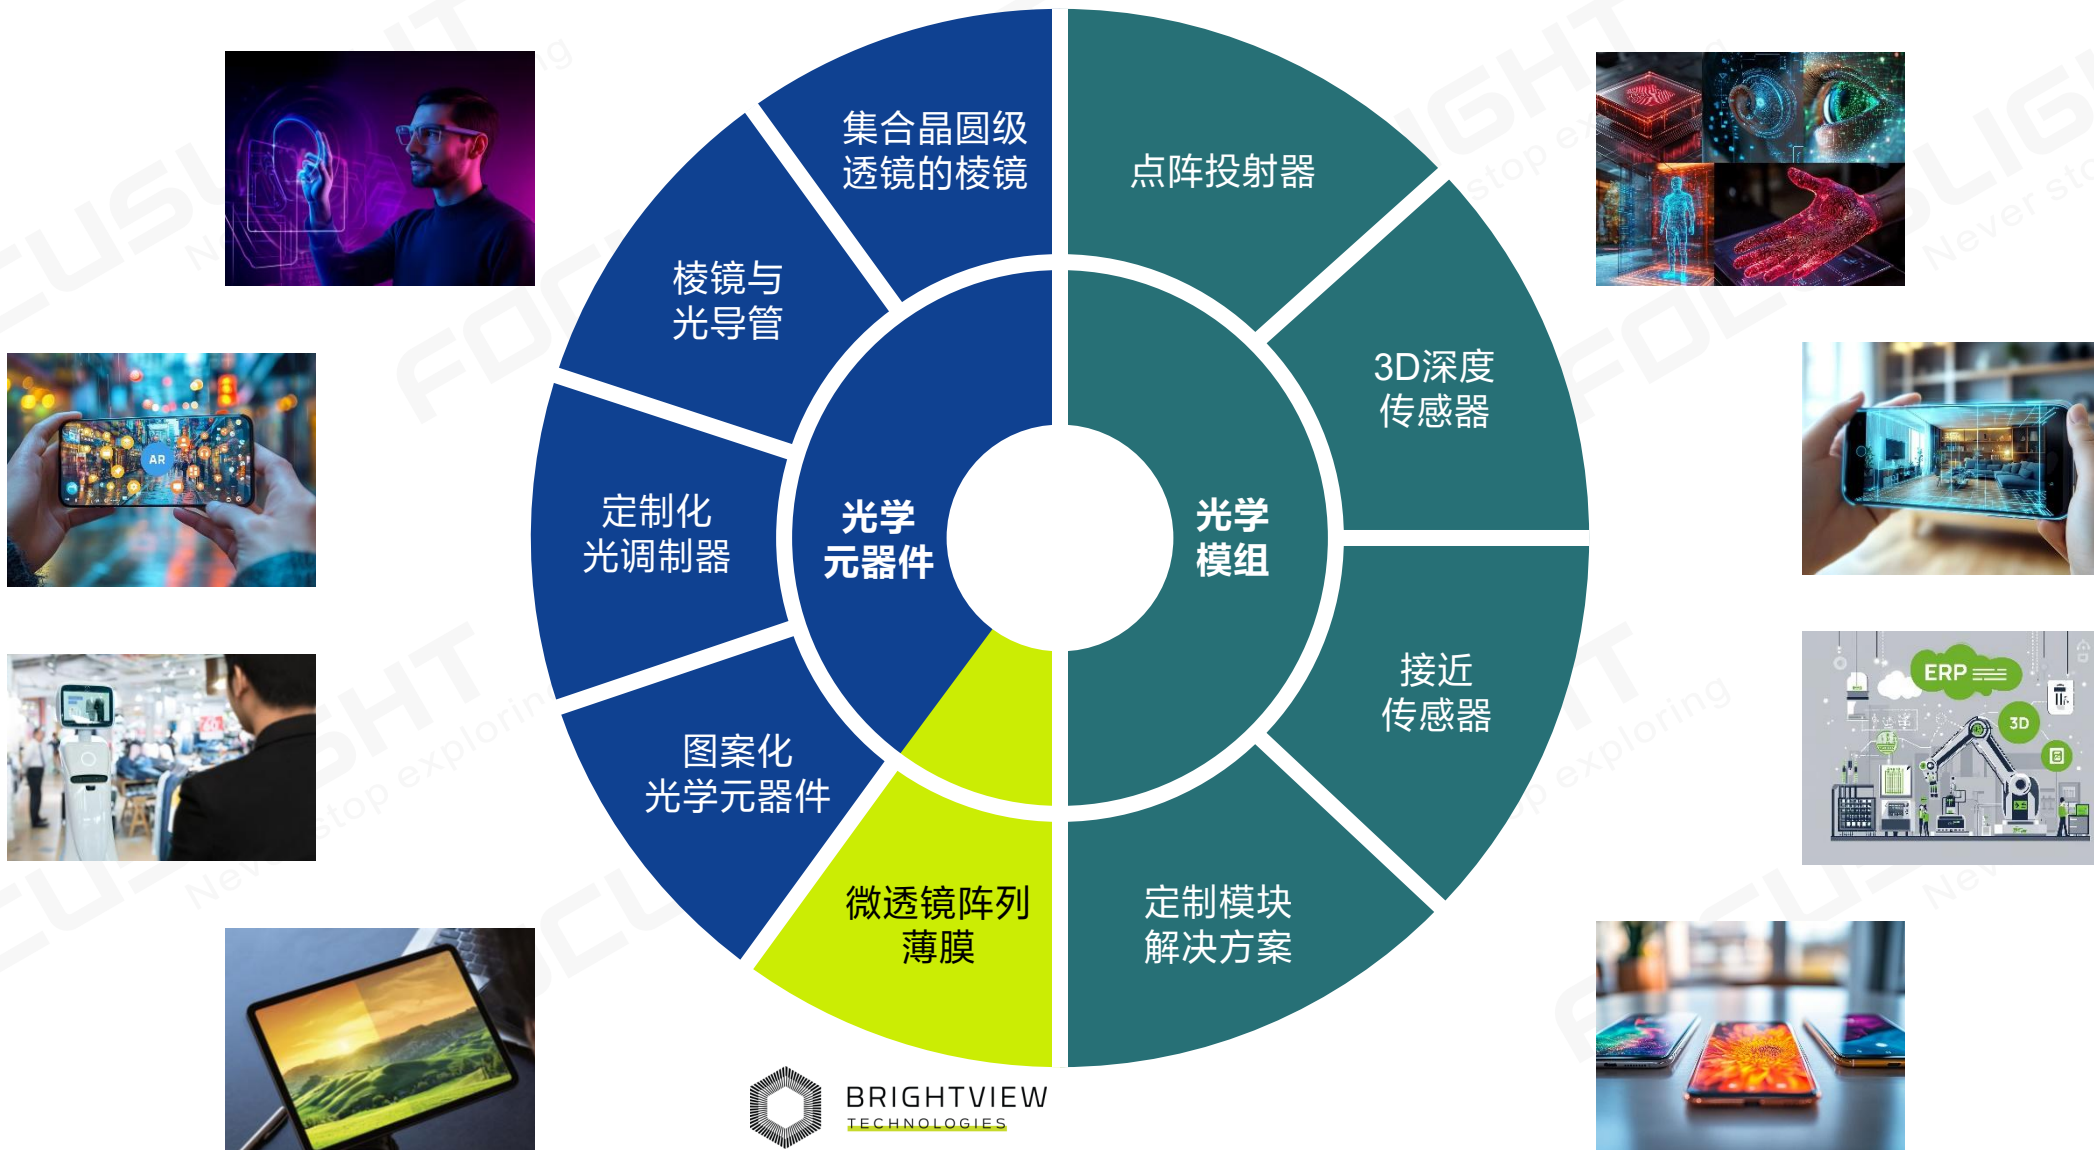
集合晶圆级透镜的棱镜

棱镜与光导管

定制化光调制器

图案化光学元器件

微透镜阵列薄膜

光学元器件

点阵投射器

3D深度传感器

接近传感器

定制模块解决方案

光学模组

AR

ERP

3D

BRIGHTVIEW
TECHNOLOGIES